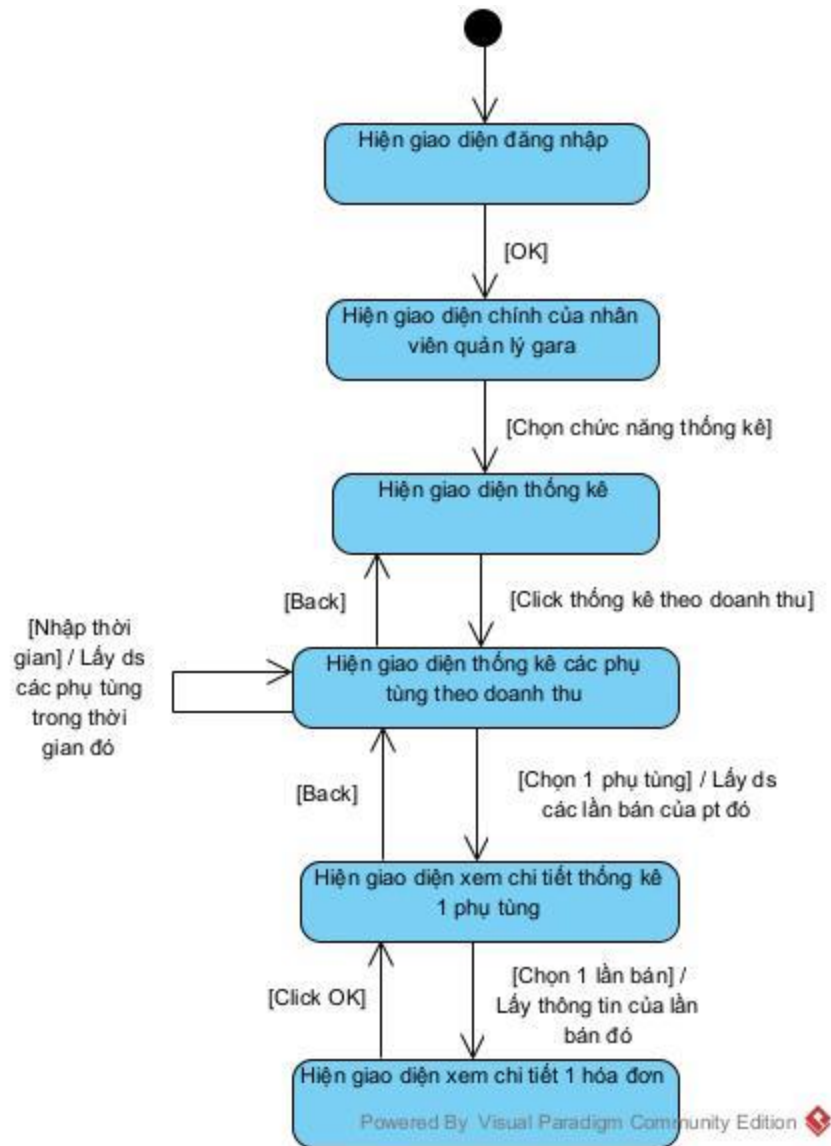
Hiện giao diện đăng nhập

[OK]

Hiện giao diện chính của nhân viên quản lý gara

[Chọn chức năng thống kê]

Hiện giao diện thống kê

[Back]

[Click thống kê theo doanh thu]

[Nhập thời gian] / Lấy ds các phụ tùng trong thời gian đó

Hiện giao diện thống kê các phụ tùng theo doanh thu

[Back]

[Chọn 1 phụ tùng] / Lấy ds các lần bán của pt đó

Hiện giao diện xem chi tiết thống kê 1 phụ tùng

[Click OK]

[Chọn 1 lần bán] / Lấy thông tin của lần bán đó

Hiện giao diện xem chi tiết 1 hóa đơn

Powered By Visual Paradigm Community Edition